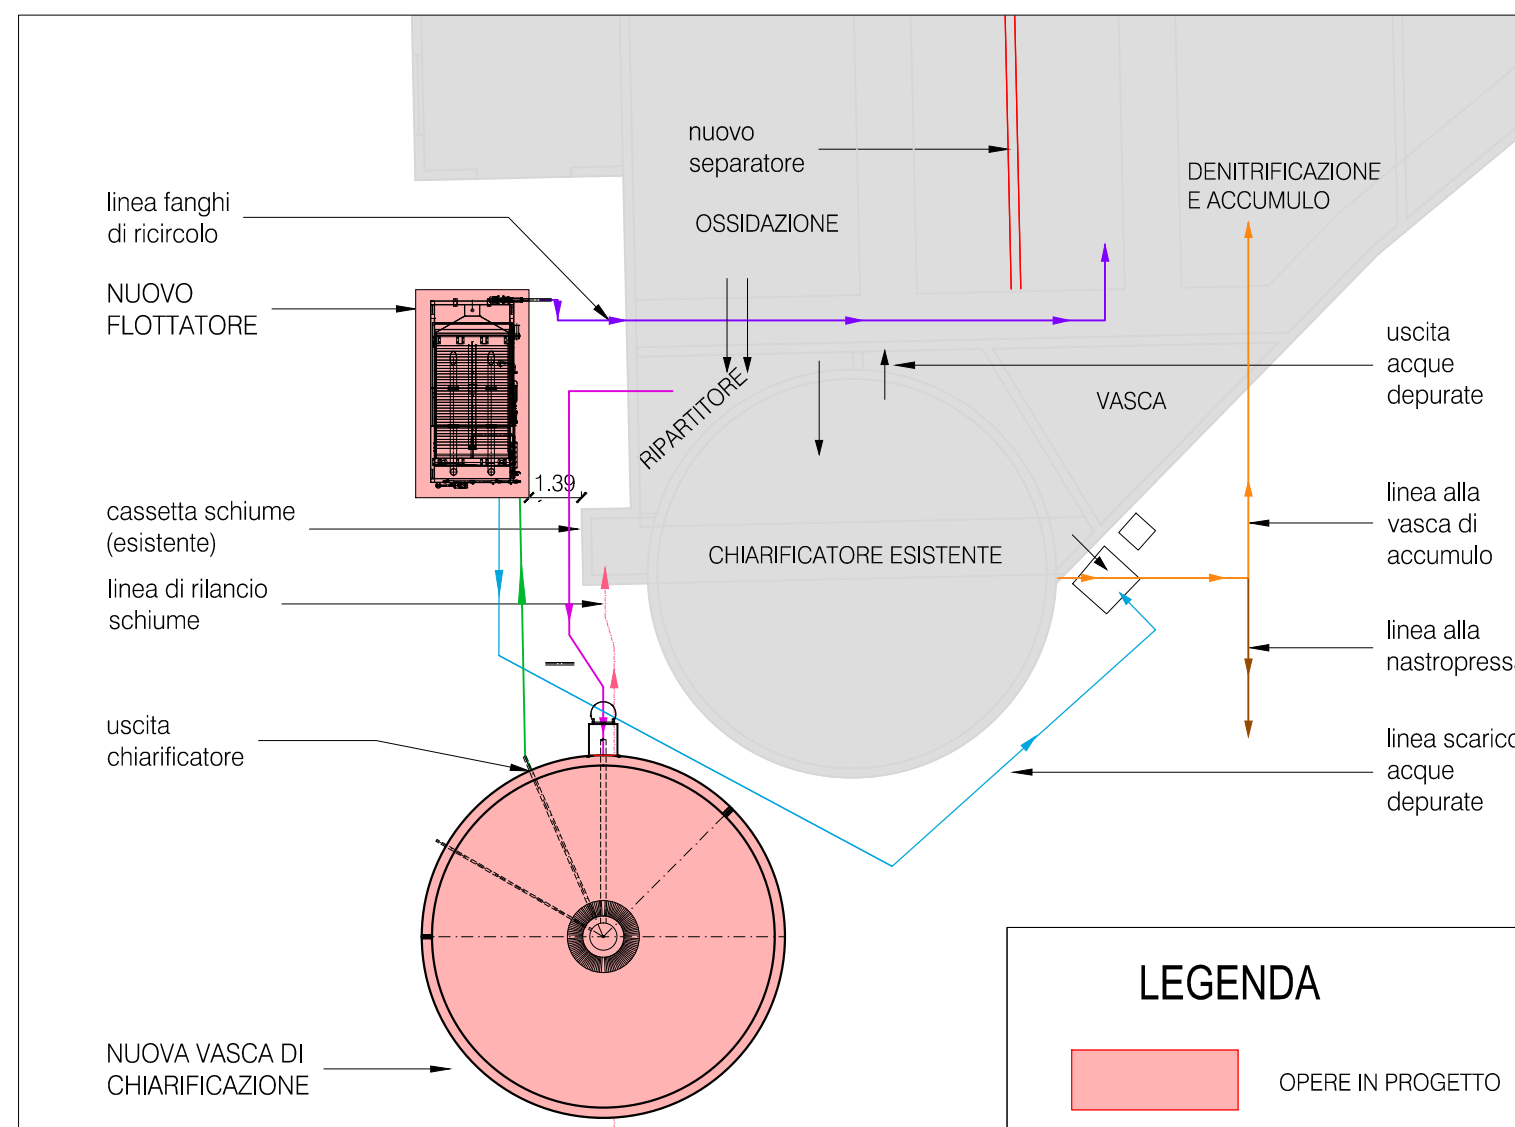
nuovo separatore

linea fanghi di ricircolo

OSSIDAZIONE

DENITRIFICAZIONE E ACCUMULO

NUOVO FLOTTATORE

uscita acque depurate

RIPARTITORE

VASCA

1.39

cassetta schiume (esistente)

CHIARIFICATORE ESISTENTE

linea alla vasca di accumulo

linea di rilancio schiume

linea alla nastropress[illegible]

uscita chiarificatore

linea scaric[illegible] acque depurate

LEGENDA

NUOVA VASCA DI CHIARIFICAZIONE

OPERE IN PROGETTO